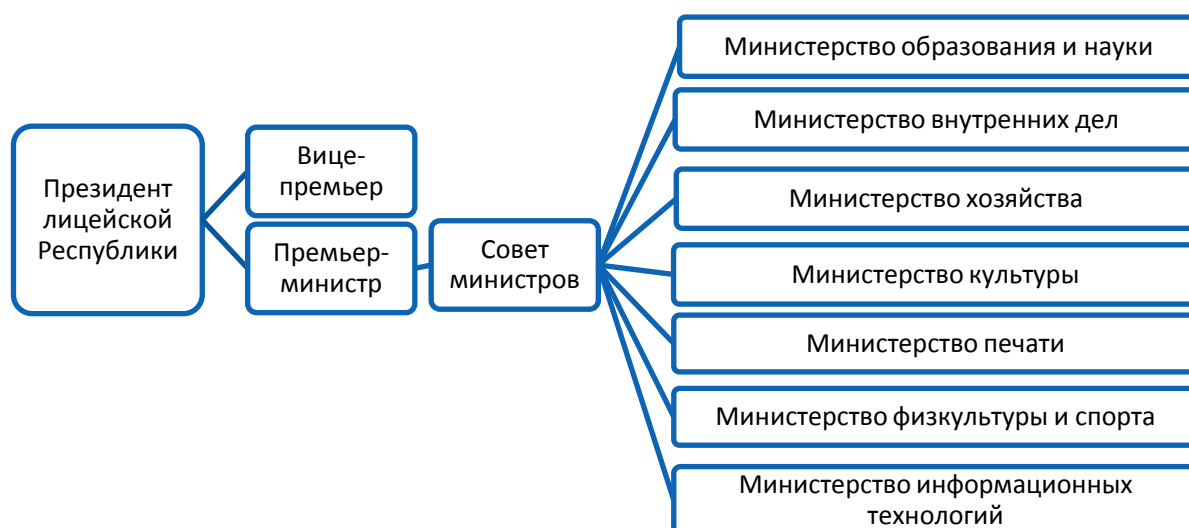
Президент лицейской Республики

Вице-премьер

Премьер-министр

Совет министров

Министерство образования и науки

Министерство внутренних дел

Министерство хозяйства

Министерство культуры

Министерство печати

Министерство физкультуры и спорта

Министерство информационных технологий